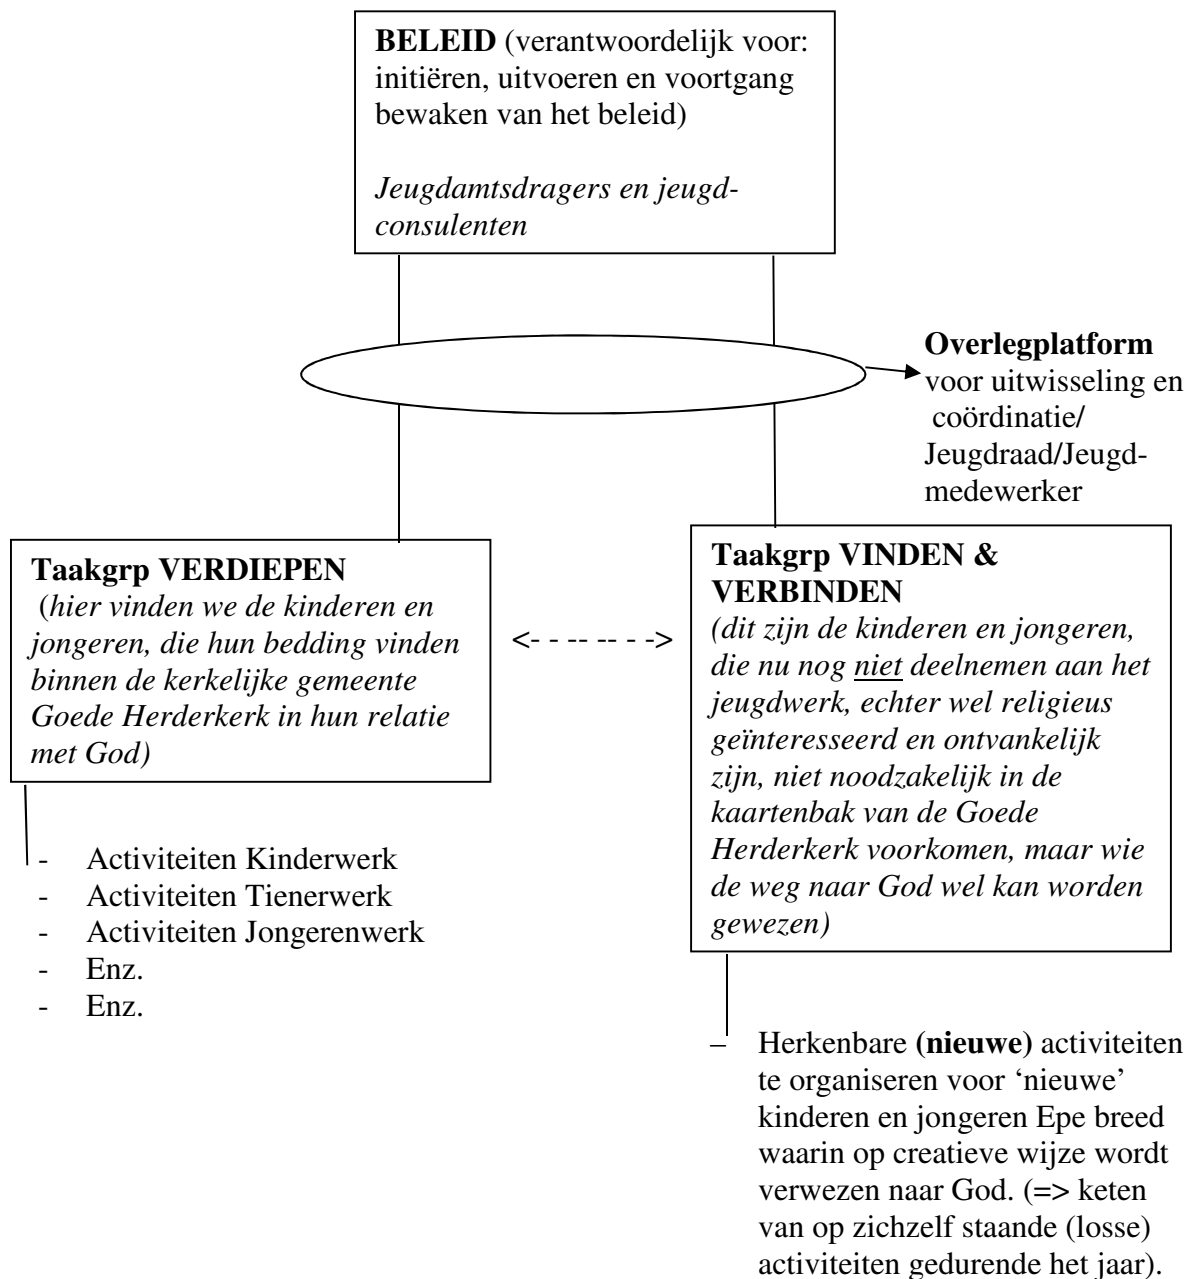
**BELEID** (verantwoordelijk voor: initiëren, uitvoeren en voortgang bewaken van het beleid)

*Jeugdamtsdragers en jeugd-consulenten*

**Overlegplatform** voor uitwisseling en coördinatie/ Jeugdraad/Jeugd-medewerker

**Taakgrp VERDIEPEN**
(*hier vinden we de kinderen en jongeren, die hun bedding vinden binnen de kerkelijke gemeente Goede Herderkerk in hun relatie met God)*

<- - -- -- - ->

**Taakgrp VINDEN & VERBINDEN**
*(dit zijn de kinderen en jongeren, die nu nog niet deelnemen aan het jeugdwerk, echter wel religieus geïnteresseerd en ontvankelijk zijn, niet noodzakelijk in de kaartenbak van de Goede Herderkerk voorkomen, maar wie de weg naar God wel kan worden gewezen)*

- Activiteiten Kinderwerk
- Activiteiten Tienerwerk
- Activiteiten Jongerenwerk
- Enz.
- Enz.

– Herkenbare **(nieuwe)** activiteiten te organiseren voor 'nieuwe' kinderen en jongeren Epe breed waarin op creatieve wijze wordt verwezen naar God. (=> keten van op zichzelf staande (losse) activiteiten gedurende het jaar).